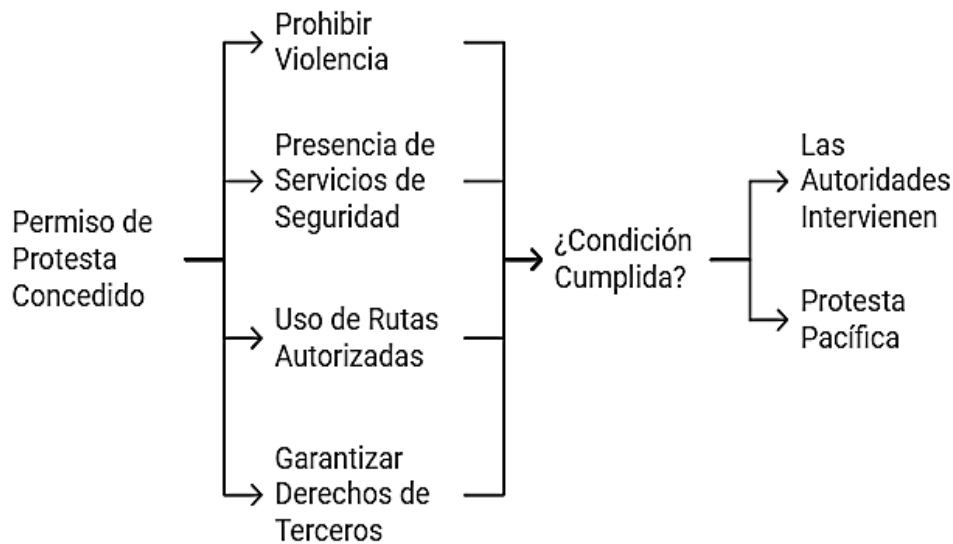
Permiso de Protesta Concedido

Prohibir Violencia

Presencia de Servicios de Seguridad

Uso de Rutas Autorizadas

Garantizar Derechos de Terceros

¿Condición Cumplida?

Las Autoridades Intervienen

Protesta Pacífica